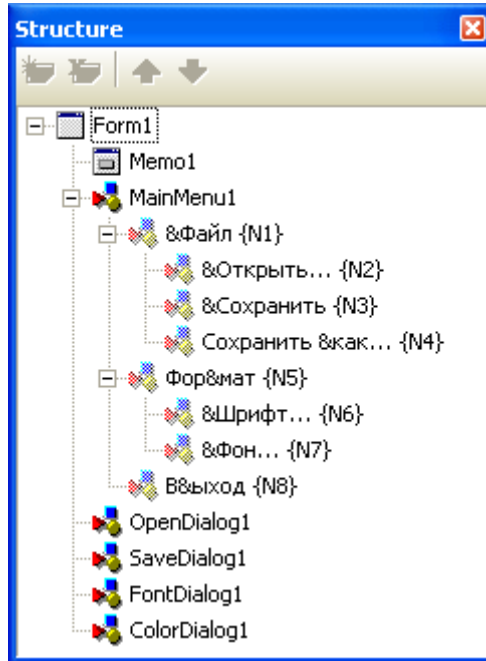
Structure

Form1
Memo1
MainMenu1
&Файл {N1}
&Открыть... {N2}
&Сохранить {N3}
Сохранить &как... {N4}
Фор&мат {N5}
&Шрифт... {N6}
&Фон... {N7}
В&ыход {N8}
OpenDialog1
SaveDialog1
FontDialog1
ColorDialog1